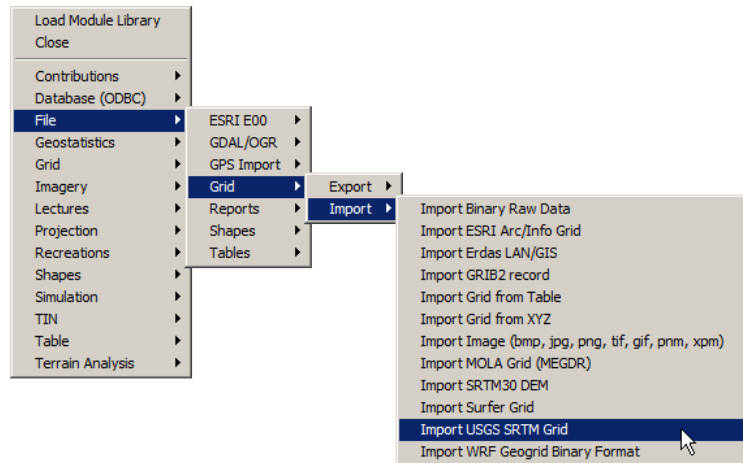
Load Module Library
Close

Contributions
Database (ODBC)
File
Geostatistics
Grid
Imagery
Lectures
Projection
Recreations
Shapes
Simulation
TIN
Table
Terrain Analysis

ESRI E00
GDAL/OGR
GPS Import
Grid
Reports
Shapes
Tables

Export
Import

Import Binary Raw Data
Import ESRI Arc/Info Grid
Import Erdas LAN/GIS
Import GRIB2 record
Import Grid from Table
Import Grid from XYZ
Import Image (bmp, jpg, png, tif, gif, pnm, xpm)
Import MOLA Grid (MEGDR)
Import SRTM30 DEM
Import Surfer Grid
Import USGS SRTM Grid
Import WRF Geogrid Binary Format